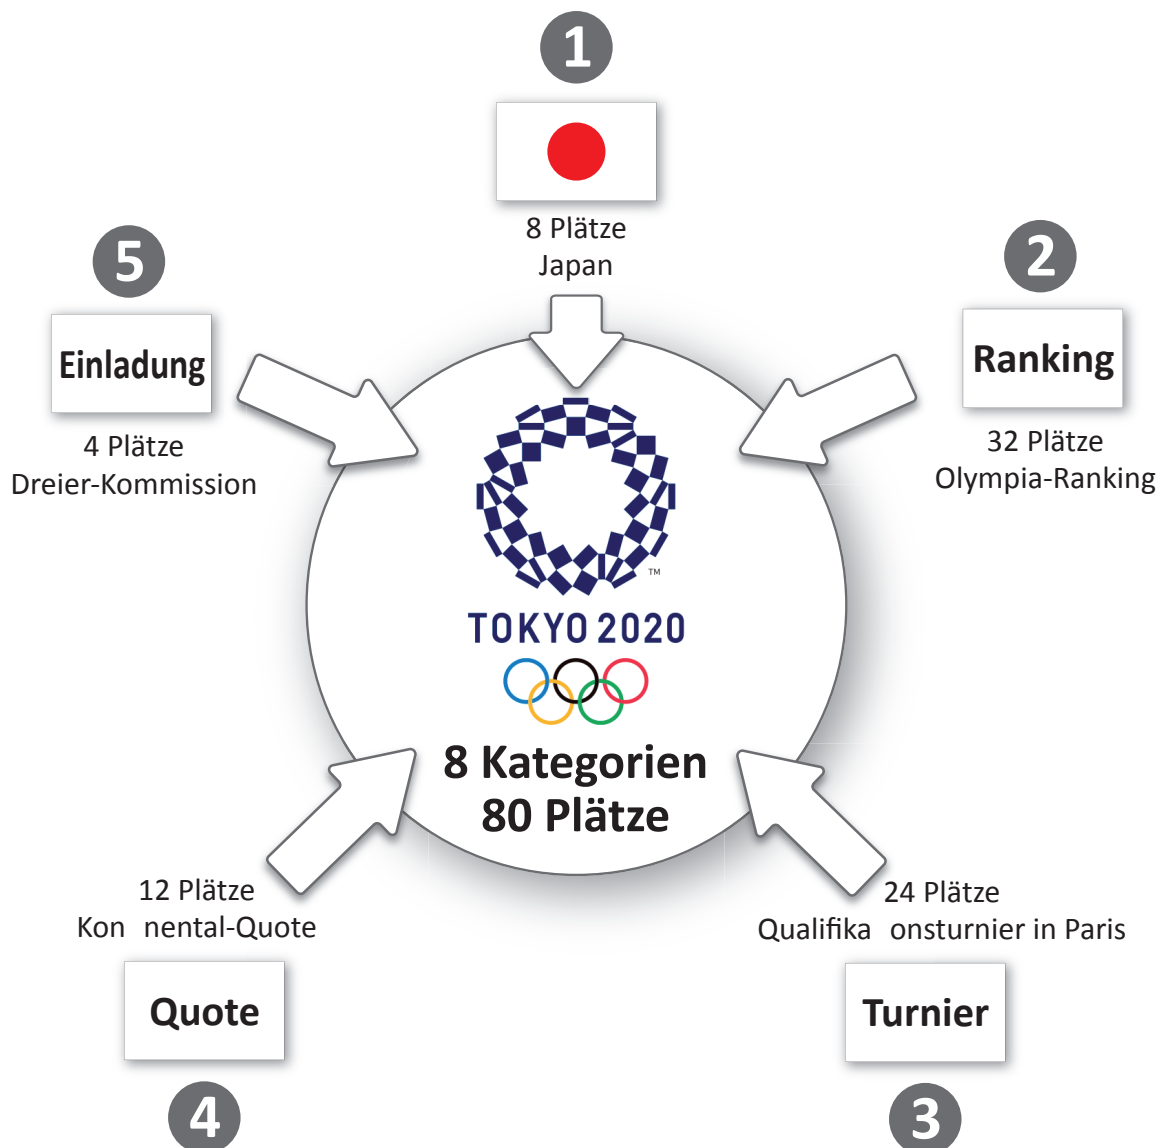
1

8 Plätze
Japan

2

Ranking

32 Plätze
Olympia-Ranking

5

Einladung

4 Plätze
Dreier-Kommission

TOKYO 2020

™

8 Kategorien
80 Plätze

12 Plätze
Kon nental-Quote

Quote

4

24 Plätze
Qualifika onsturnier in Paris

Turnier

3